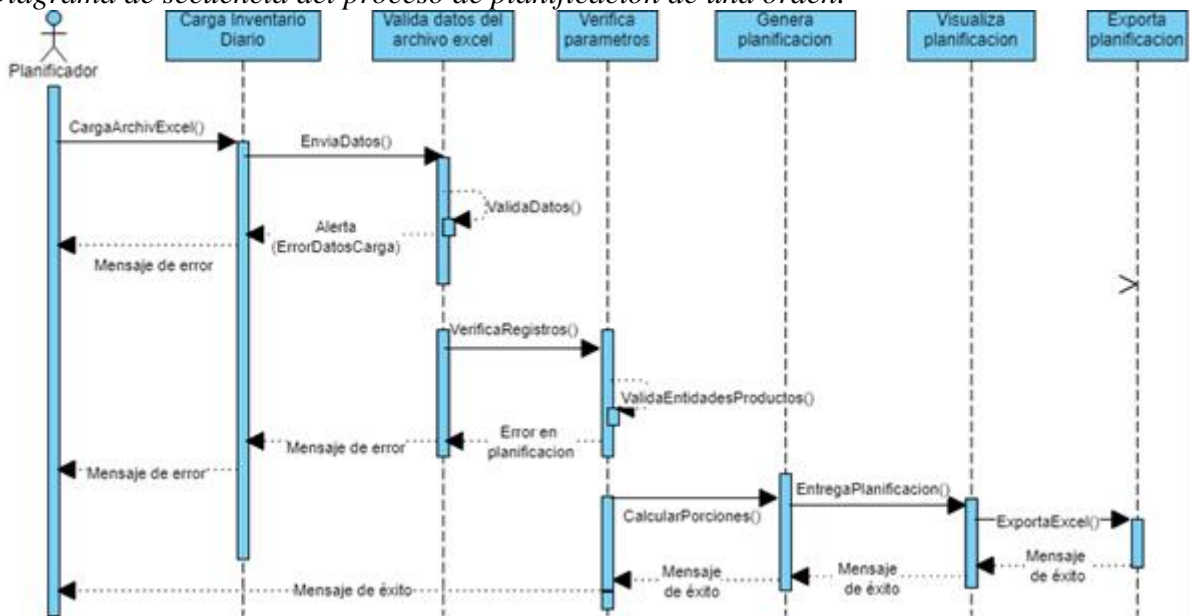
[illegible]iagrama de secuencia del proceso de planificación de una orden.

Planificador

Carga Inventario Diario

Valida datos del archivo excel

Verifica parametros

Genera planificacion

Visualiza planificacion

Exporta planificacion

CargaArchivExcel()

EnviaDatos()

ValidaDatos()

Alerta (ErrorDatosCarga)

Mensaje de error

VerificaRegistros()

ValidaEntidadesProductos()

Error en planificacion

Mensaje de error

Mensaje de error

EntregaPlanificacion()

CalcularPorciones()

ExportaExcel()

Mensaje de éxito

Mensaje de éxito

Mensaje de éxito

Mensaje de éxito